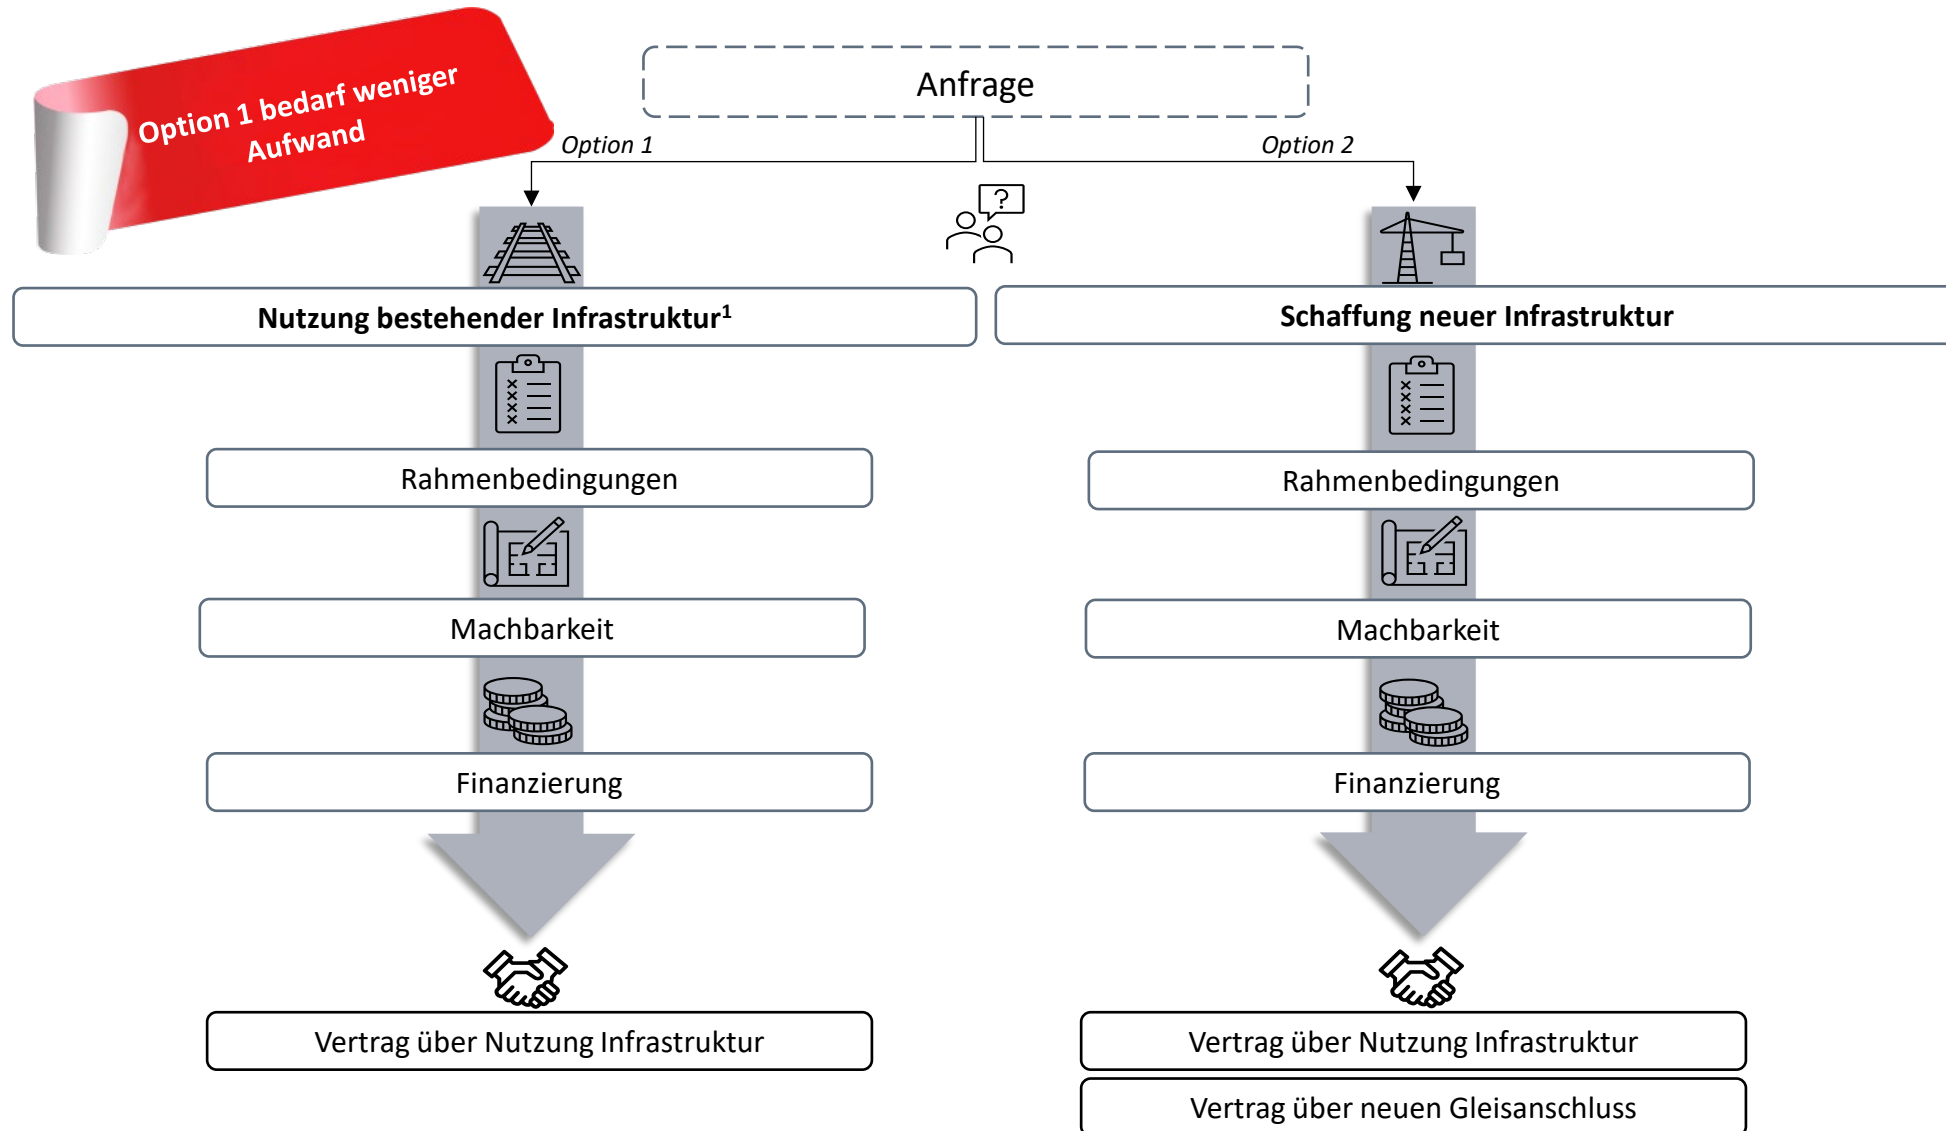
Option 1 bedarf weniger Aufwand

Anfrage

Option 1

Option 2

Nutzung bestehender Infrastruktur$^1$

Rahmenbedingungen

Machbarkeit

Finanzierung

Vertrag über Nutzung Infrastruktur

Schaffung neuer Infrastruktur

Rahmenbedingungen

Machbarkeit

Finanzierung

Vertrag über Nutzung Infrastruktur

Vertrag über neuen Gleisanschluss